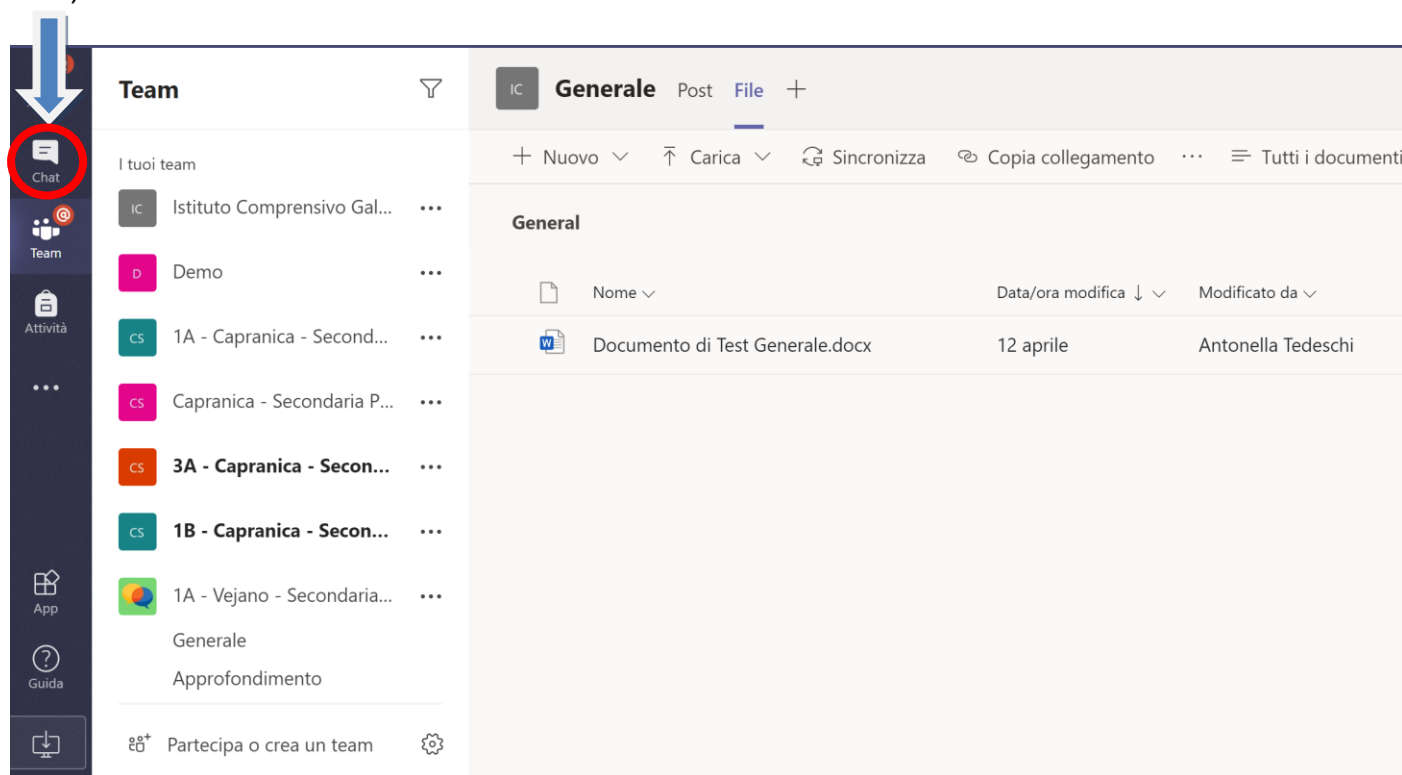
Chat

Team

Attività

...

App

Guida

Team

I tuoi team

IC Istituto Comprensivo Gal... ...

D Demo ...

CS 1A - Capranica - Second... ...

CS Capranica - Secondaria P... ...

CS 3A - Capranica - Secon... ...

CS 1B - Capranica - Secon... ...

1A - Vejano - Secondaria... ...

Generale

Approfondimento

Partecipa o crea un team

IC Generale Post File +

+ Nuovo ⌵ Carica ⌵ Sincronizza Copia collegamento ··· Tutti i documenti

General

| Nome ⌵ | Data/ora modifica ↓ ⌵ | Modificato da ⌵ |
|---|---|---|
| Documento di Test Generale.docx | 12 aprile | Antonella Tedeschi |